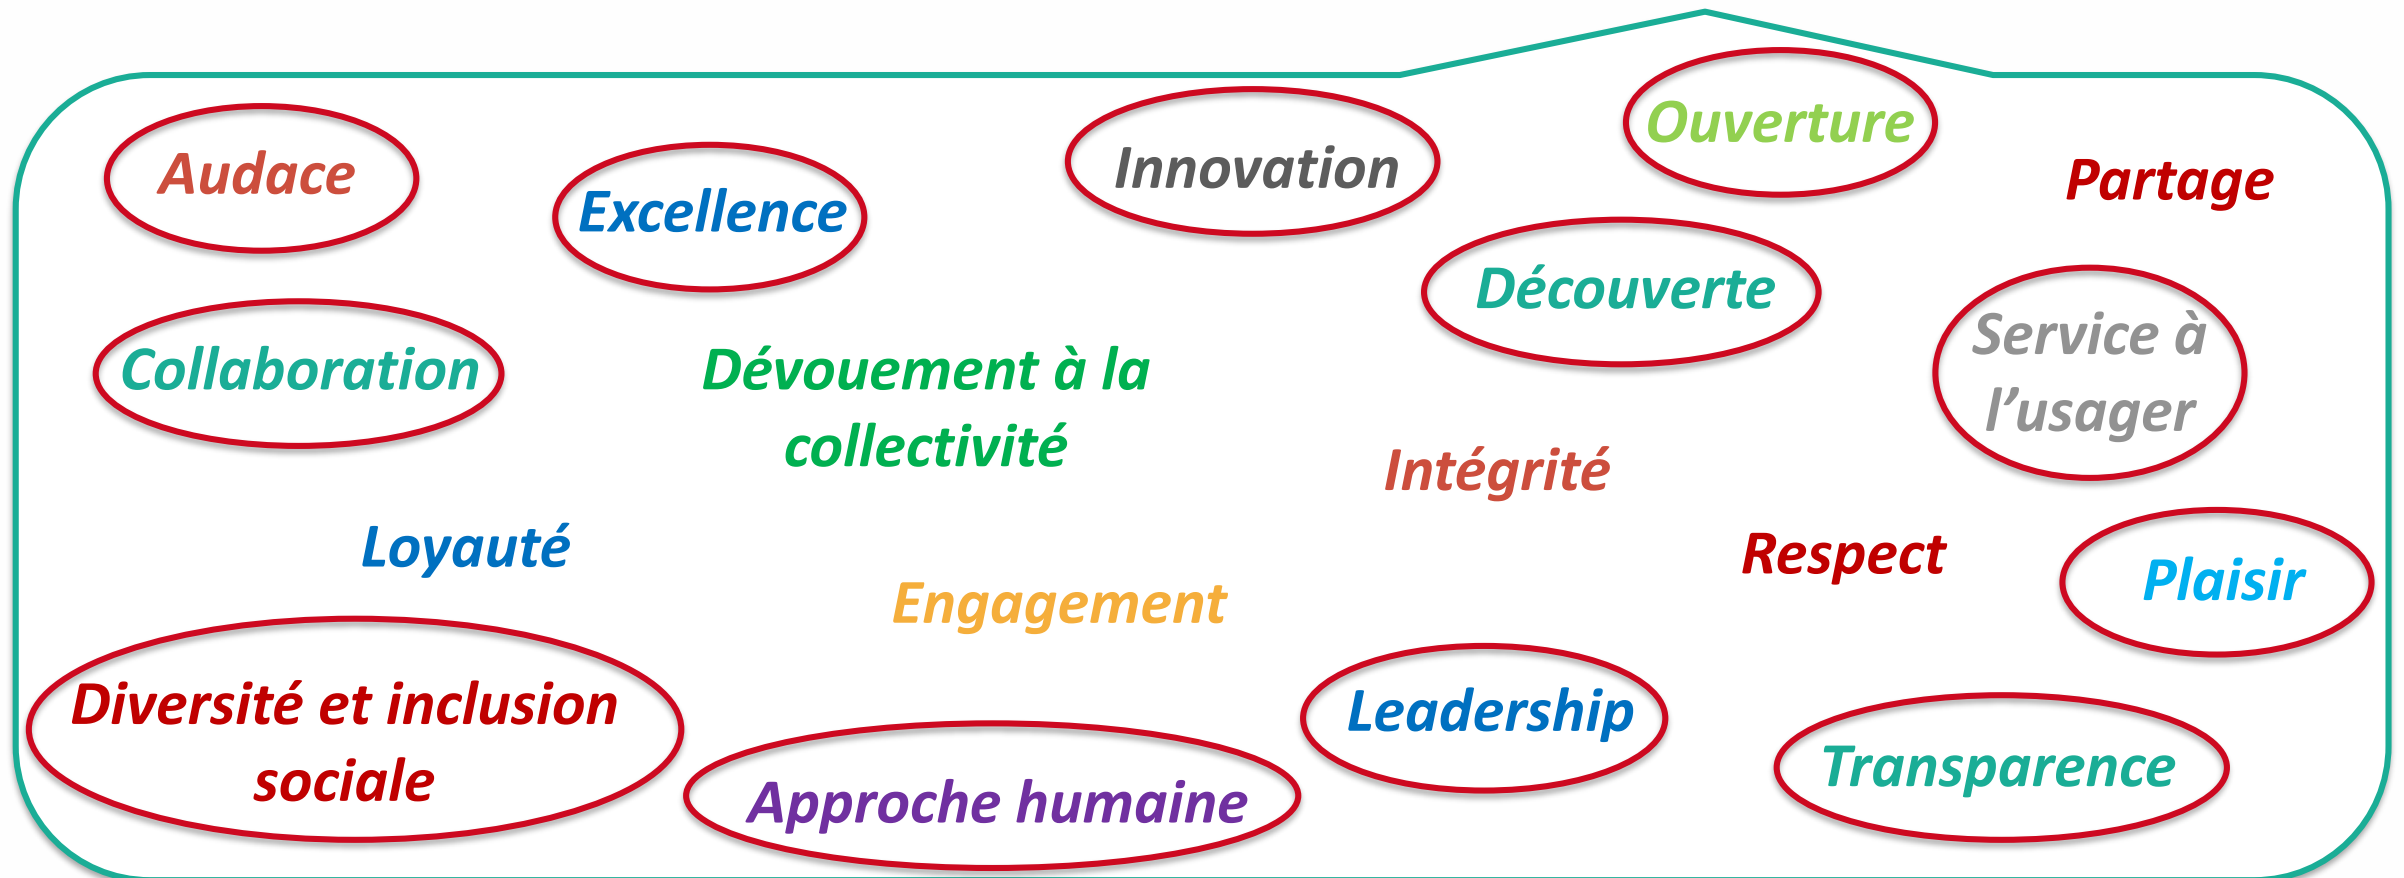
Audace

Excellence

Innovation

Ouverture

Partage

Découverte

Collaboration

Dévouement à la collectivité

Service à l'usager

Intégrité

Loyauté

Respect

Plaisir

Engagement

Diversité et inclusion sociale

Leadership

Transparence

Approche humaine